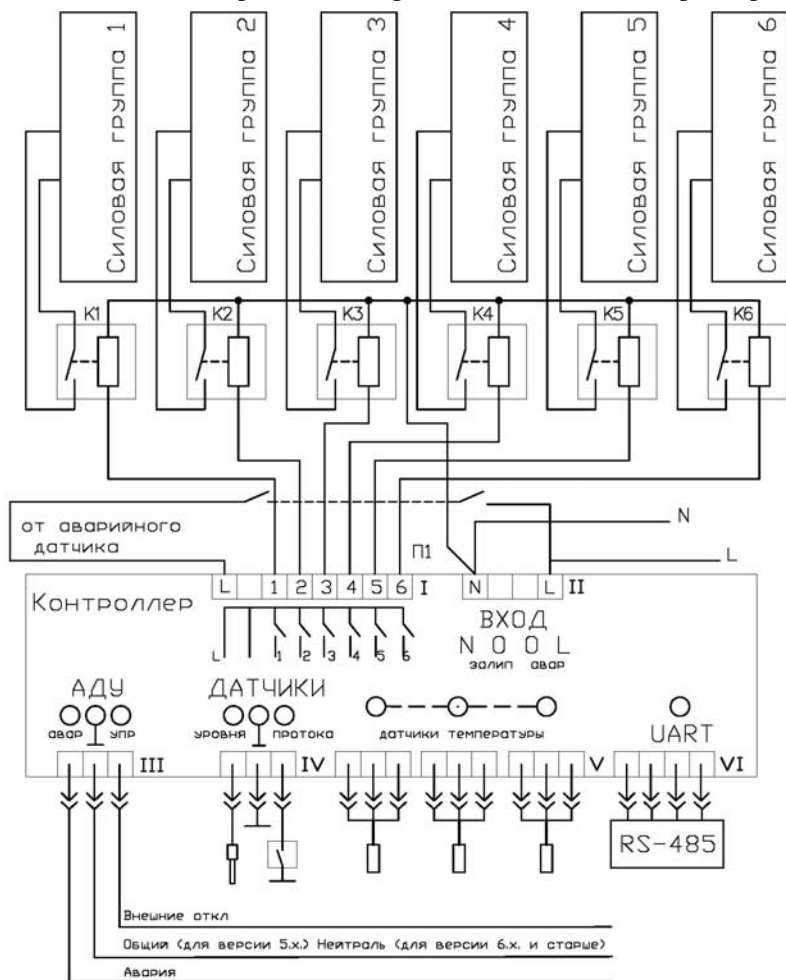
Силовая группа 1
Силовая группа 2
Силовая группа 3
Силовая группа 4
Силовая группа 5
Силовая группа 6

K1 K2 K3 K4 K5 K6

от аварийного датчика

N

L

П1

L 1 2 3 4 5 6 I N L II

Контроллер

L 1 2 3 4 5 6

ВХОД
N O O L
залип авар

АДУ
авар упр

III

ДАТЧИКИ
уровня протока

IV

датчики температуры

V

UART

VI

RS-485

Внешние откл
Общий (для версии 5.х.) Нейтраль (для версии 6.х. и старше)
Авария